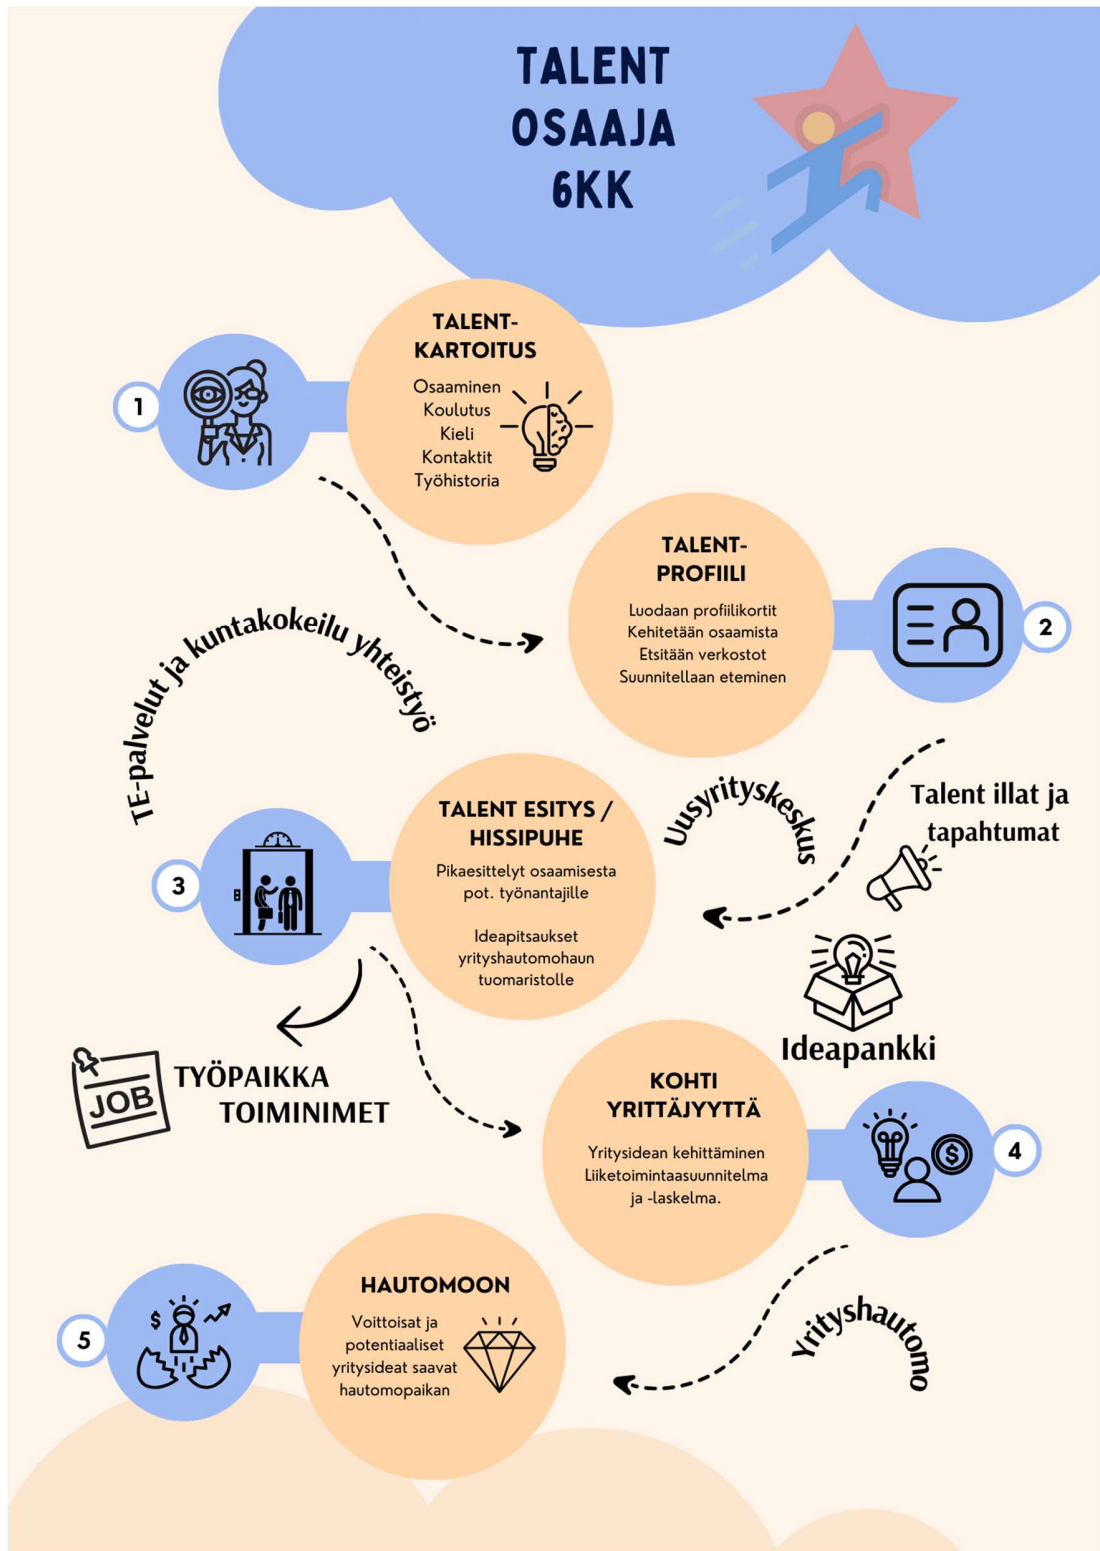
TALENT OSAAJA 6KK

1

TALENT-KARTOITUS

Osaaminen
Koulutus
Kieli
Kontaktit
Työhistoria

TALENT-PROFIILI

Luodaan profiilikortit
Kehitetään osaamista
Etsitään verkostot
Suunnitellaan eteminen

2

TE-palvelut ja kuntakokeilu yhteistyö

3

TALENT ESITYS / HISSIPUHE

Pikaesittelyt osaamisesta pot. työnantajille

Ideapitsaukset yrityshautomohaun tuomaristolle

Uusyrityskeskus

Talent illat ja tapahtumat

Ideapankki

JOB

TYÖPAIKKA
TOIMINIMET

KOHTI YRITTÄJYYTTÄ

Yritysidean kehittäminen
Liiketoimintaasuunnitelma ja -laskelma.

4

5

HAUTOMOON

Voittoisat ja potentiaaliset yritysideat saavat hautomopaikan

Yrityshautomo